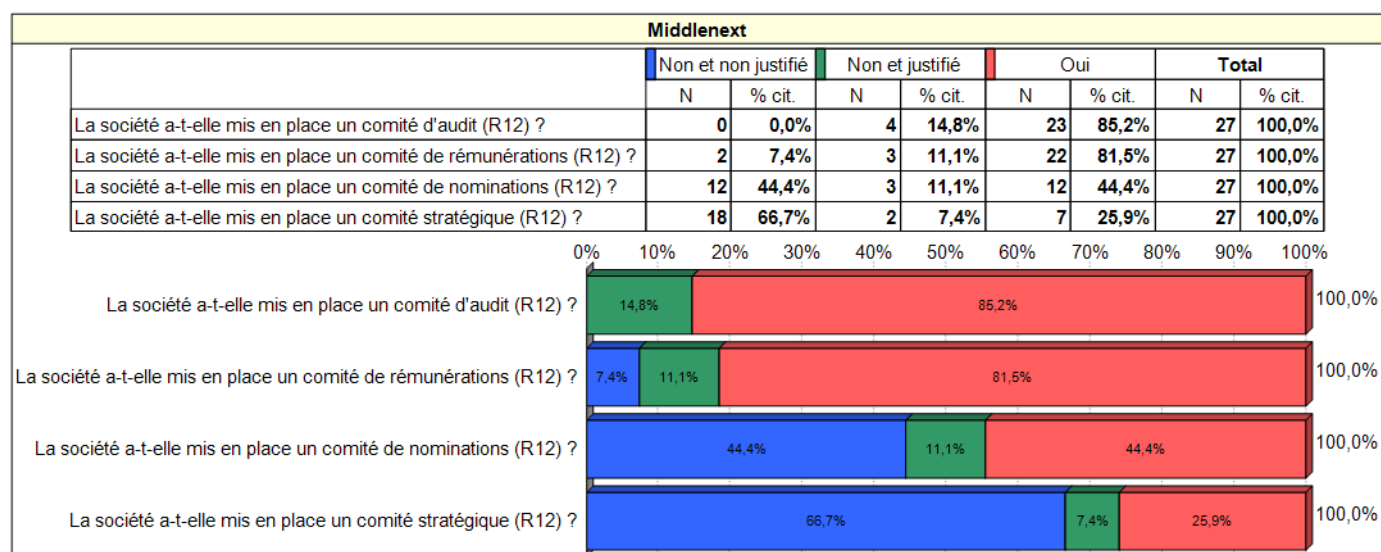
Middlenext

| | Non et non justifié | | Non et justifié | | Oui | | Total | |
|---|---|---|---|---|---|---|---|---|
| | N | % cit. | N | % cit. | N | % cit. | N | % cit. |
| La société a-t-elle mis en place un comité d'audit (R12) ? | 0 | 0,0% | 4 | 14,8% | 23 | 85,2% | 27 | 100,0% |
| La société a-t-elle mis en place un comité de rémunérations (R12) ? | 2 | 7,4% | 3 | 11,1% | 22 | 81,5% | 27 | 100,0% |
| La société a-t-elle mis en place un comité de nominations (R12) ? | 12 | 44,4% | 3 | 11,1% | 12 | 44,4% | 27 | 100,0% |
| La société a-t-elle mis en place un comité stratégique (R12) ? | 18 | 66,7% | 2 | 7,4% | 7 | 25,9% | 27 | 100,0% |

0% 10% 20% 30% 40% 50% 60% 70% 80% 90% 100%

La société a-t-elle mis en place un comité d'audit (R12) ? 14,8% 85,2% 100,0%

La société a-t-elle mis en place un comité de rémunérations (R12) ? 7,4% 11,1% 81,5% 100,0%

La société a-t-elle mis en place un comité de nominations (R12) ? 44,4% 11,1% 44,4% 100,0%

La société a-t-elle mis en place un comité stratégique (R12) ? 66,7% 7,4% 25,9% 100,0%